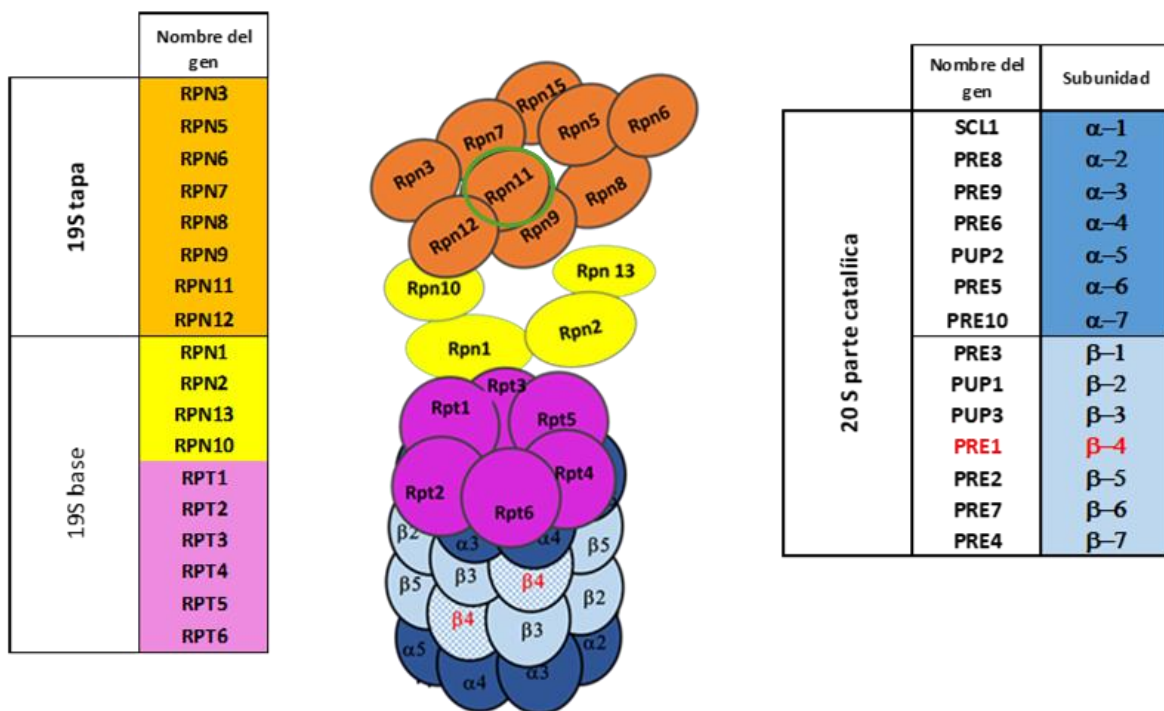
| | Nombre del gen |
|---|---|
| 19S tapa | RPN3 |
| | RPN5 |
| | RPN6 |
| | RPN7 |
| | RPN8 |
| | RPN9 |
| | RPN11 |
| | RPN12 |
| 19S base | RPN1 |
| | RPN2 |
| | RPN13 |
| | RPN10 |
| | RPT1 |
| | RPT2 |
| | RPT3 |
| | RPT4 |
| | RPT5 |
| | RPT6 |

Rpn15 Rpn7 Rpn5 Rpn6 Rpn3 Rpn11 Rpn8 Rpn12 Rpn9 Rpn10 Rpn 13 Rpn1 Rpn2 Rpt3 Rpt1 Rpt5 Rpt4 Rpt2 Rpt6 β2 α3 α4 β5 β5 β3 β4 β2 β4 β3 α5 α2 α4 α3

| | Nombre del gen | Subunidad |
|---|---|---|
| 20 S parte catalíca | SCL1 | α–1 |
| | PRE8 | α–2 |
| | PRE9 | α–3 |
| | PRE6 | α–4 |
| | PUP2 | α–5 |
| | PRE5 | α–6 |
| | PRE10 | α–7 |
| | PRE3 | β–1 |
| | PUP1 | β–2 |
| | PUP3 | β–3 |
| | PRE1 | β–4 |
| | PRE2 | β–5 |
| | PRE7 | β–6 |
| | PRE4 | β–7 |